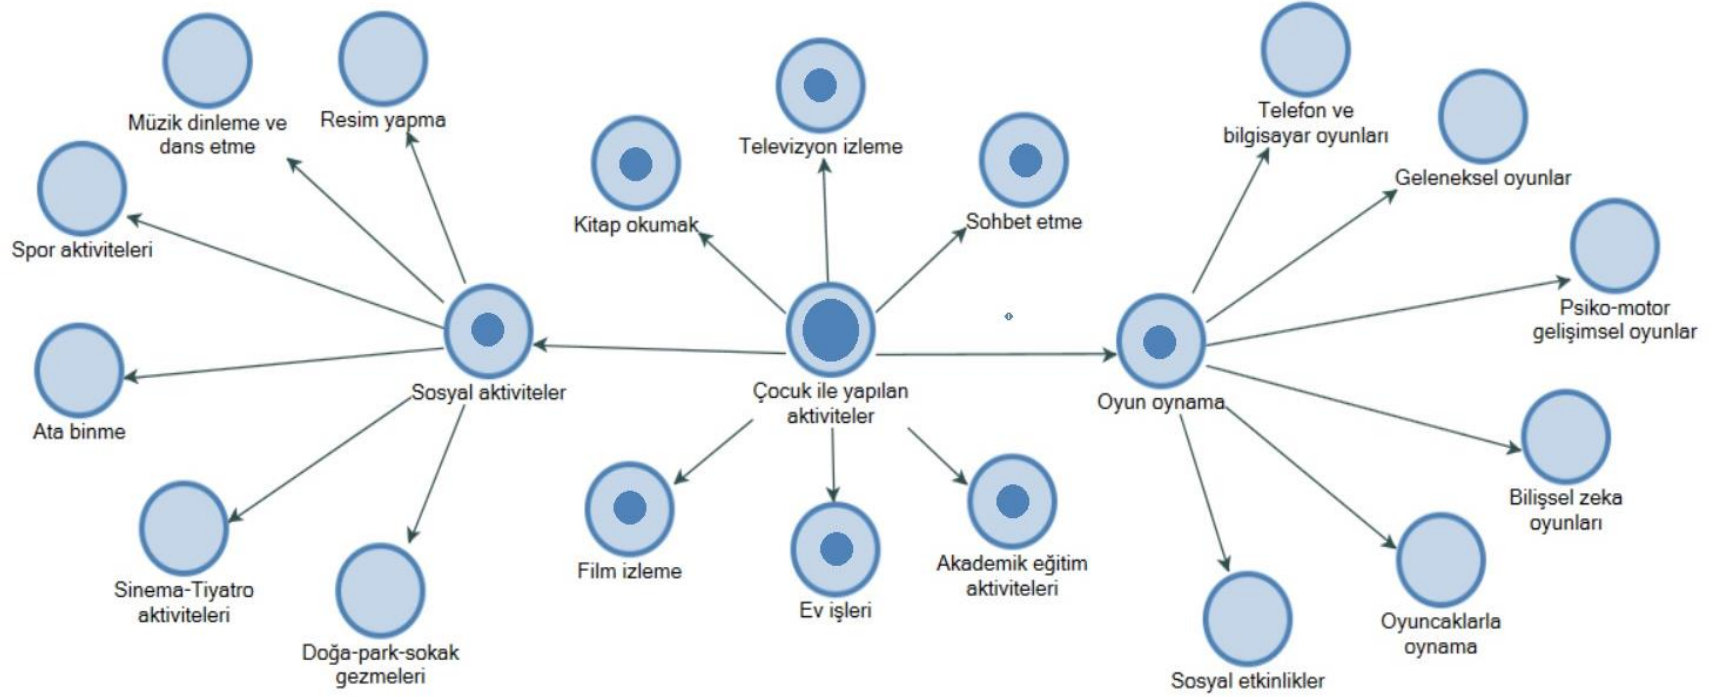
Çocuk ile yapılan aktiviteler

Kitap okumak

Televizyon izleme

Sohbet etme

Film izleme

Ev işleri

Akademik eğitim aktiviteleri

Sosyal aktiviteler

Müzik dinleme ve dans etme

Resim yapma

Spor aktiviteleri

Ata binme

Sinema-Tiyatro aktiviteleri

Doğa-park-sokak gezmeleri

Oyun oynama

Telefon ve bilgisayar oyunları

Geleneksel oyunlar

Psiko-motor gelişimsel oyunlar

Bilişsel zeka oyunları

Oyuncaklarla oynama

Sosyal etkinlikler